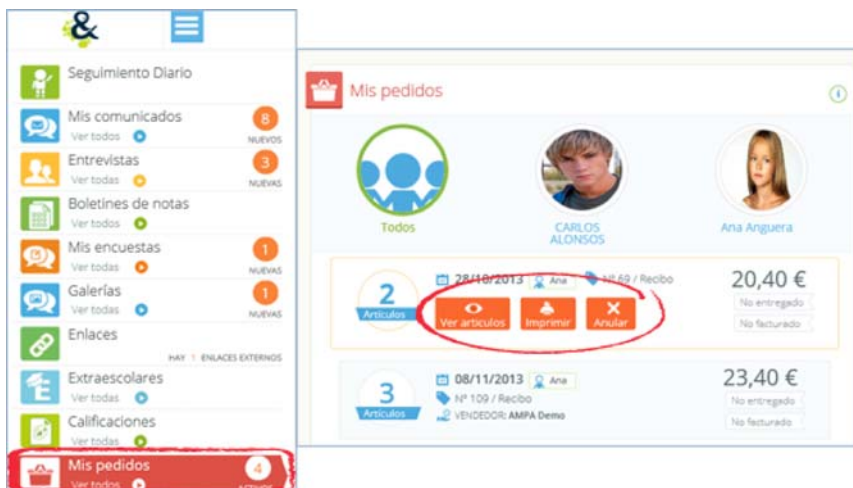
&

Seguimiento Diario

Mis comunicados
Ver todos
8
NUEVOS

Entrevistas
Ver todas
3
NUEVAS

Boletines de notas
Ver todos

Mis encuestas
Ver todas
1
NUEVAS

Galerías
Ver todas
1
NUEVAS

Enlaces
HAY 1 ENLACES EXTERNOS

Extraescolares
Ver todos

Calificaciones
Ver todas

Mis pedidos
Ver todos
4
ACTIVOS

Mis pedidos

Todos

CARLOS ALONSOS

Ana Anguera

2
Artículos
28/10/2013
Ana
Nº 69 / Recibo
20,40 €
No entregado
No facturado
Ver artículos
Imprimir
Anular

3
Artículos
08/11/2013
Ana
Nº 109 / Recibo
VENDEDOR: AMPA Demo
23,40 €
No entregado
No facturado